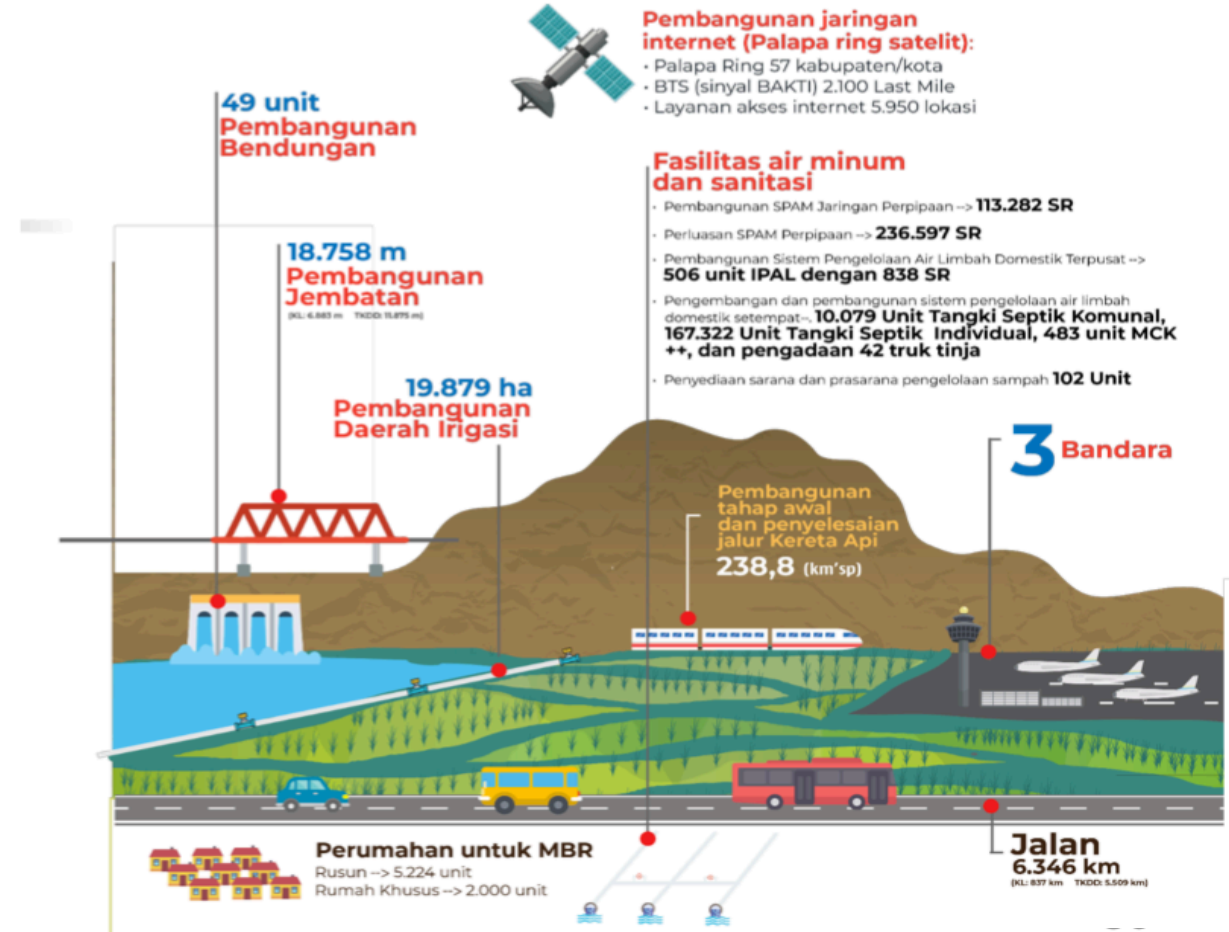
Pembangunan jaringan internet (Palapa ring satelit):
• Palapa Ring 57 kabupaten/kota
• BTS (sinyal BAKTI) 2.100 Last Mile
• Layanan akses internet 5.950 lokasi

49 unit
Pembangunan Bendungan

Fasilitas air minum dan sanitasi
• Pembangunan SPAM Jaringan Perpipaan --> 113.282 SR
• Perluasan SPAM Perpipaan --> 236.597 SR
• Pembangunan Sistem Pengelolaan Air Limbah Domestik Terpusat --> 506 unit IPAL dengan 838 SR
• Pengembangan dan pembangunan sistem pengelolaan air limbah domestik setempat--. 10.079 Unit Tangki Septik Komunal, 167.322 Unit Tangki Septik Individual, 483 unit MCK ++, dan pengadaan 42 truk tinja
• Penyediaan sarana dan prasarana pengelolaan sampah 102 Unit

18.758 m
Pembangunan Jembatan
(KL: 6.883 m TKDD: 11.875 m)

19.879 ha
Pembangunan Daerah Irigasi

3 Bandara

Pembangunan tahap awal dan penyelesaian jalur Kereta Api
238,8 (km'sp)

Perumahan untuk MBR
Rusun --> 5.224 unit
Rumah Khusus --> 2.000 unit

Jalan
6.346 km
(KL: 837 km TKDD: 5.509 km)